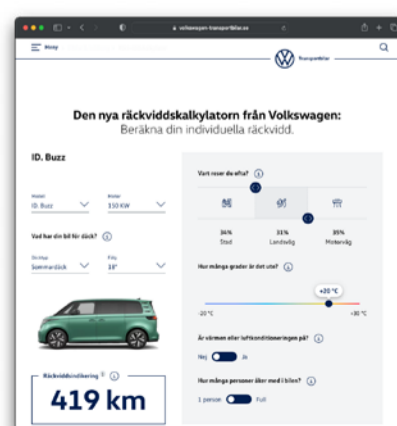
volkswagen-transportbilar.se

Meny

Transportbilar

Den nya räckviddskalkylatorn från Volkswagen:
Beräkna din individuella räckvidd.

ID. Buzz

Modell
ID. Buzz

Motor
150 KW

Vad har din bil för däck?

Däcktyp
Sommardäck

Fälg
18"

Räckviddsindikering
419 km

Vart reser du oftast?

34%
Stad

31%
Landsväg

35%
Motorväg

Hur många grader är det ute?

+20 °C

-20 °C

+30 °C

Är värmen eller luftkonditioneringen på?

Nej
Ja

Hur många personer åker med i bilen?

1 person
Full